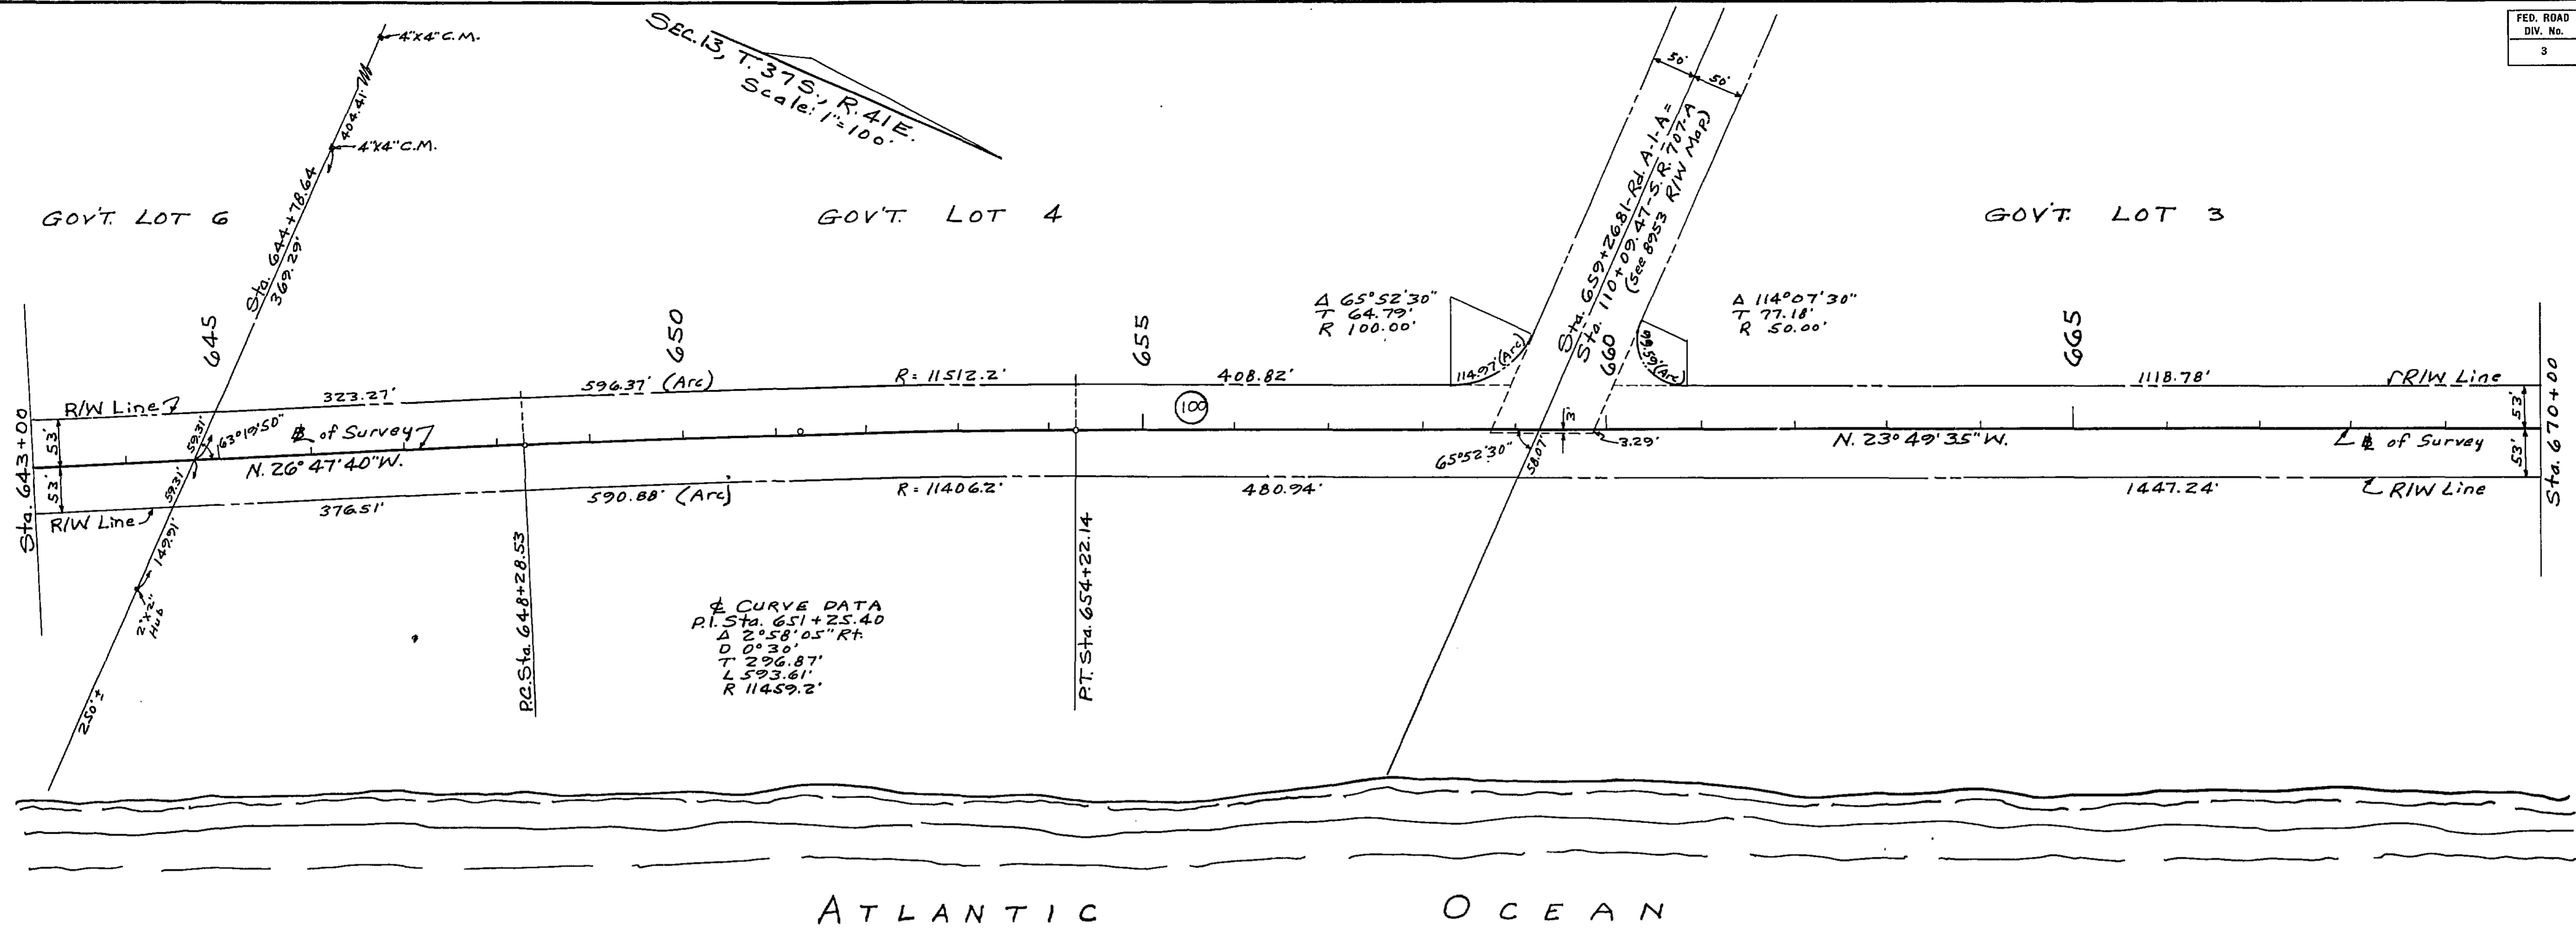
FED. ROAD DIV. No.
3

SEC. 13, T. 37 S., R. 41 E.
Scale: 1" = 100'

4"x4" C.M.
404.41'
4"x4" C.M.
Sta. 644+78.64
369.29'

GOV'T. LOT 6

GOV'T. LOT 4

GOV'T. LOT 3

50'
50'
Sta. 659+26.81 - Rd. A-1-A = Sta. 110+09.47 - S.R. 707-A
(See 8953 R/W Map)

Δ 65°52'30"
T 64.79'
R 100.00'

Δ 114°07'30"
T 77.18'
R 50.00'

645
650
655
660
665

R/W Line
323.27'
596.37' (Arc)
R = 11512.2'
408.82'
114.97' (Arc)
99.59' (Arc)
1118.78'
R/W Line

100

63°19'50"
59.31'
59.31'
℄ of Survey
N. 26° 47' 40" W.
65°52'30"
58.07'
3'
3.29'
N. 23° 49' 35" W.
℄ of Survey

53'
53'
53'
53'

Sta. 643+00
Sta. 670+00

R/W Line
376.51'
590.88' (Arc)
R = 11406.2'
480.94'
1447.24'
R/W Line

149.91'
2"x2" Hub
250'±

P.C. Sta. 648+28.53
P.T. Sta. 654+22.14

℄ CURVE DATA
P.I. Sta. 651+25.40
Δ 2°58'05" Rt.
D 0°30'
T 296.87'
L 593.61'
R 11459.2'

ATLANTIC OCEAN